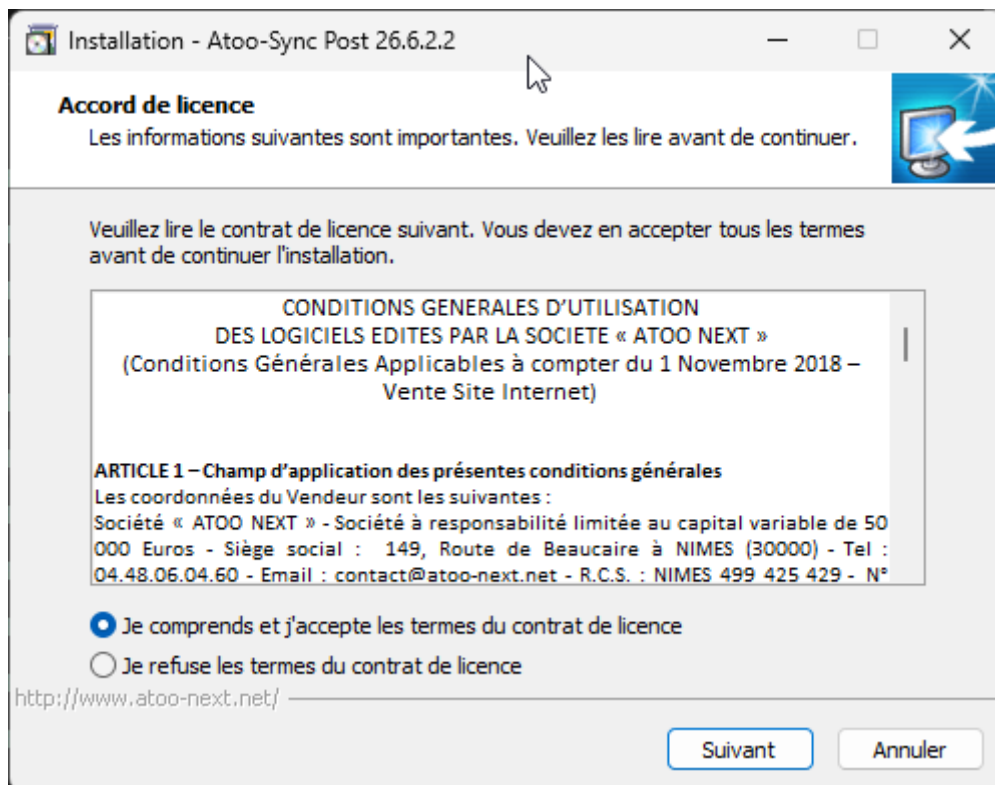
Installation - Atoo-Sync Post 26.6.2.2

Accord de licence
Les informations suivantes sont importantes. Veuillez les lire avant de continuer.

Veuillez lire le contrat de licence suivant. Vous devez en accepter tous les termes avant de continuer l'installation.

CONDITIONS GENERALES D'UTILISATION
DES LOGICIELS EDITES PAR LA SOCIETE « ATOO NEXT »
(Conditions Générales Applicables à compter du 1 Novembre 2018 – Vente Site Internet)

ARTICLE 1 – Champ d'application des présentes conditions générales
Les coordonnées du Vendeur sont les suivantes :
Société « ATOO NEXT » - Société à responsabilité limitée au capital variable de 50 000 Euros - Siège social : 149, Route de Beaucaire à NIMES (30000) - Tel : 04.48.06.04.60 - Email : contact@atoo-next.net - R.C.S. : NIMES 499 425 429 - N°

Je comprends et j'accepte les termes du contrat de licence
Je refuse les termes du contrat de licence

http://www.atoo-next.net/

Suivant
Annuler